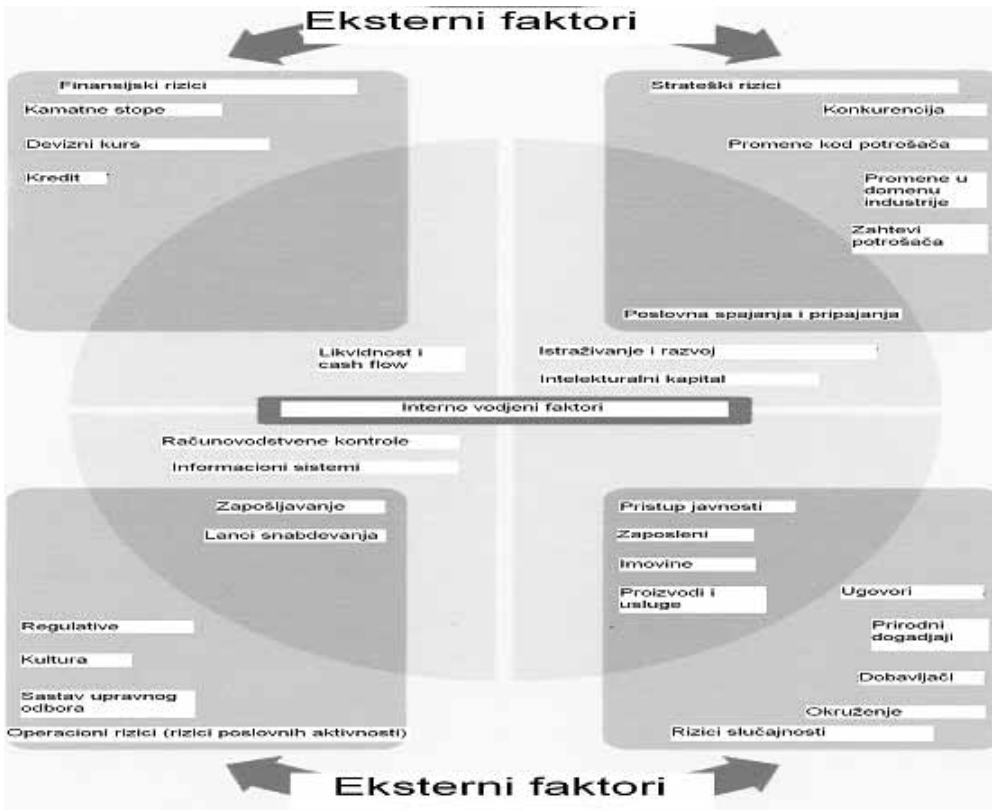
Eksterni faktori

Finansijski rizici
Kamatne stope
Devizni kurs
Kredit

Strateški rizici
Konkurencija
Promene kod potrošača
Promene u domenu industrije
Zahtevi potrošača
Poslovna spajanja i pripajanja

Likvidnost i cash flow
Istraživanje i razvoj
Intelekturalni kapital

Interno vodjeni faktori

Računovodstvene kontrole
Informacioni sistemi

Zapošljavanje
Lanci snabdevanja
Regulative
Kultura
Sastav upravnog odbora
Operacioni rizici (rizici poslovnih aktivnosti)

Pristup javnosti
Zaposleni
Imovine
Proizvodi i usluge
Ugovori
Prirodni dogadjaji
Dobavljači
Okruženje
Rizici slučajnosti

Eksterni faktori